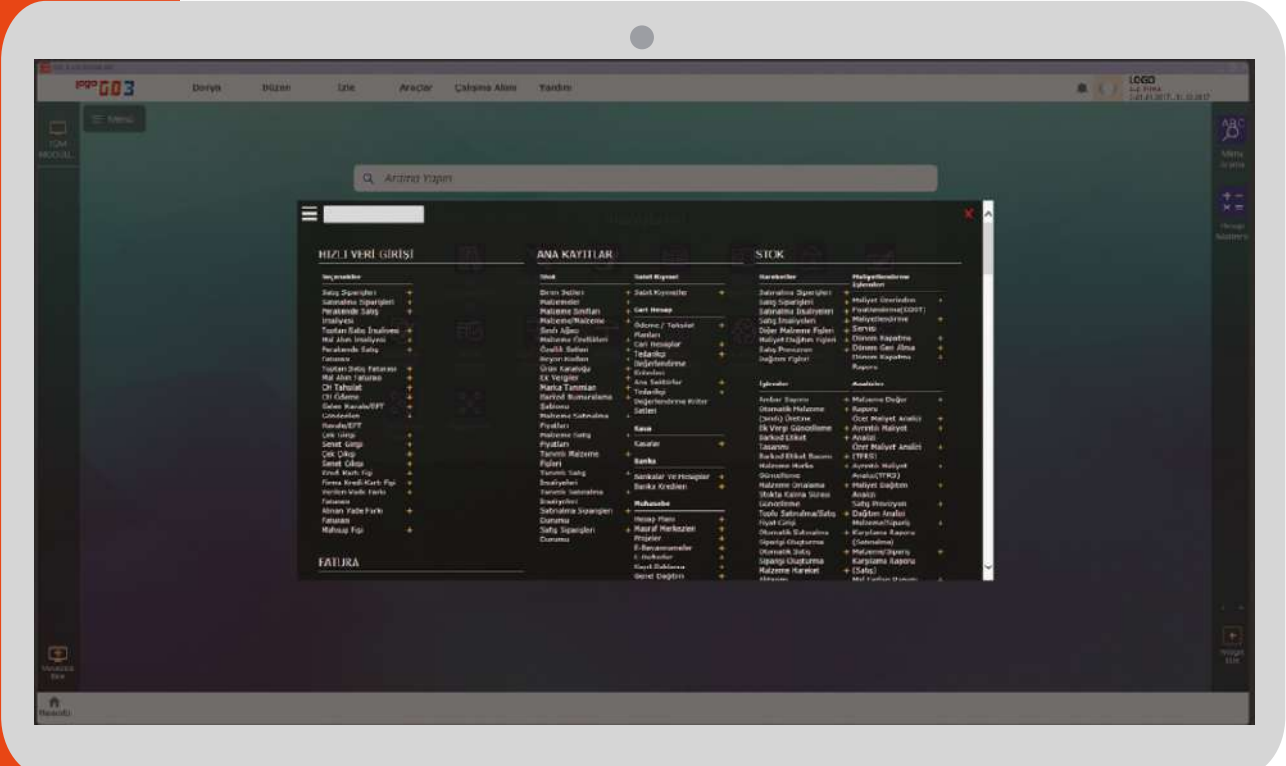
logo GO 3

Dosya Düzen İzle Araçlar Çalışma Alanı Yardım

LOGO

Menü

TÜM MODÜL

Arama Yapın

HIZLI VERİ GİRİŞİ

Seçmeliler

Satış Siparişleri
Satınalma Siparişleri
Perakende Satış İrsaliyesi
Toptan Satış İrsaliyesi
Mal Alım İrsaliyesi
Perakende Satış Faturası
Toptan Satış Faturası
Mal Alım Faturası
CH Tahsilat
CH Ödeme
Gelen Havale/EFT
Gönderilen Havale/EFT
Çek Girişi
Senet Girişi
Çek Çıkışı
Senet Çıkışı
Kredi Kartı Fişi
Firma Kredi Kartı Fişi
Verilen Vade Farkı Faturası
Alınan Vade Farkı Faturası
Mahsup Fişi

FATURA

ANA KAYITLAR

Stok

Birim Setleri
Malzemeler
Malzeme Sınıfları
Malzeme/Malzeme Sınıfı Ağacı
Malzeme Özellikleri
Özellik Setleri
Reçete Kodları
Ürün Kataloğu
Ek Vergiler
Marka Tanımları
Barkod Numaralama Şablonu
Malzeme Satınalma Fiyatları
Malzeme Satış Fiyatları
Tanımlı Malzeme Fişleri
Tanımlı Satış İrsaliyeleri
Tanımlı Satınalma İrsaliyeleri
Satınalma Siparişleri Durumu
Satış Siparişleri Durumu

Sabit Kıymet

Sabit Kıymetler

Cari Hesap

Ödeme / Tahsilat Planları
Cari Hesaplar
Tedarikçi Değerlendirme Kriterleri
Ana Sektörler
Tedarikçi Değerlendirme Kriter Setleri

Kasa

Kasalar

Banka

Bankalar ve Hesaplar
Banka Kredileri

Muhasebe

Hesap Planı
Masraf Merkezleri
Projeler
E-Beyannameler
E-Defterler
Genel Dağıtım

STOK

Hareketler

Satınalma Siparişleri
Satış Siparişleri
Satınalma İrsaliyeleri
Satış İrsaliyeleri
Diğer Malzeme Fişleri
Maliyet Dağıtım Fişleri
Satış Promosyon Dağıtım Fişleri

Maliyetlendirme İşlemleri

Maliyet Üzerinden Fiyatlandırma(COST)
Maliyetlendirme Servisi
Dönem Kapatma
Dönem Geri Alma
Dönem Kapatma Raporu

İşlemler

Ambar Sayımı
Otomatik Malzeme (Sınıf) Üretimi
Ek Vergi Güncelleme
Barkod Etiket Tasarımı
Barkod Etiket Basımı
Malzeme Harita Güncelleme
Malzeme Onaylama
Stokta Kalma Süresi Güncelleme
Toplu Satınalma/Satış Fiyat Girişi
Otomatik Satınalma Siparişi Oluşturma
Otomatik Satış Siparişi Oluşturma
Malzeme Hareket Aktarımı

Analizler

Malzeme Değer Raporu
Özet Maliyet Analizi
Ayrıntılı Maliyet Analizi
Özet Maliyet Analizi (TFRS)
Ayrıntılı Maliyet Analizi(TFRS)
Maliyet Dağıtım Analizi
Satış Promosyon Dağıtım Analizi
Malzeme/Sipariş Karşılama Raporu (Satınalma)
Malzeme/Sipariş Karşılama Raporu (Satış)

Menü Arama

Hesap Makinesi

Masaüstü

Hızlı Giriş

Masaüstü